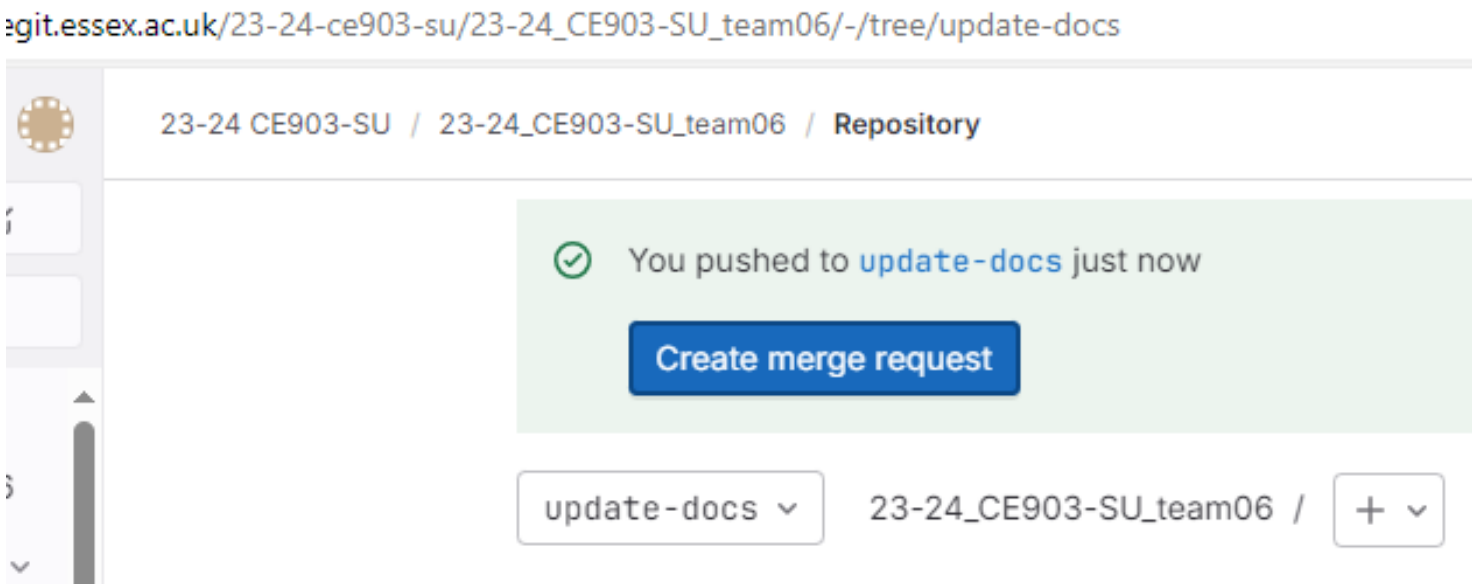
egit.essex.ac.uk/23-24-ce903-su/23-24_CE903-SU_team06/-/tree/update-docs

23-24 CE903-SU / 23-24_CE903-SU_team06 / Repository

You pushed to update-docs just now

Create merge request

update-docs

23-24_CE903-SU_team06 /

+